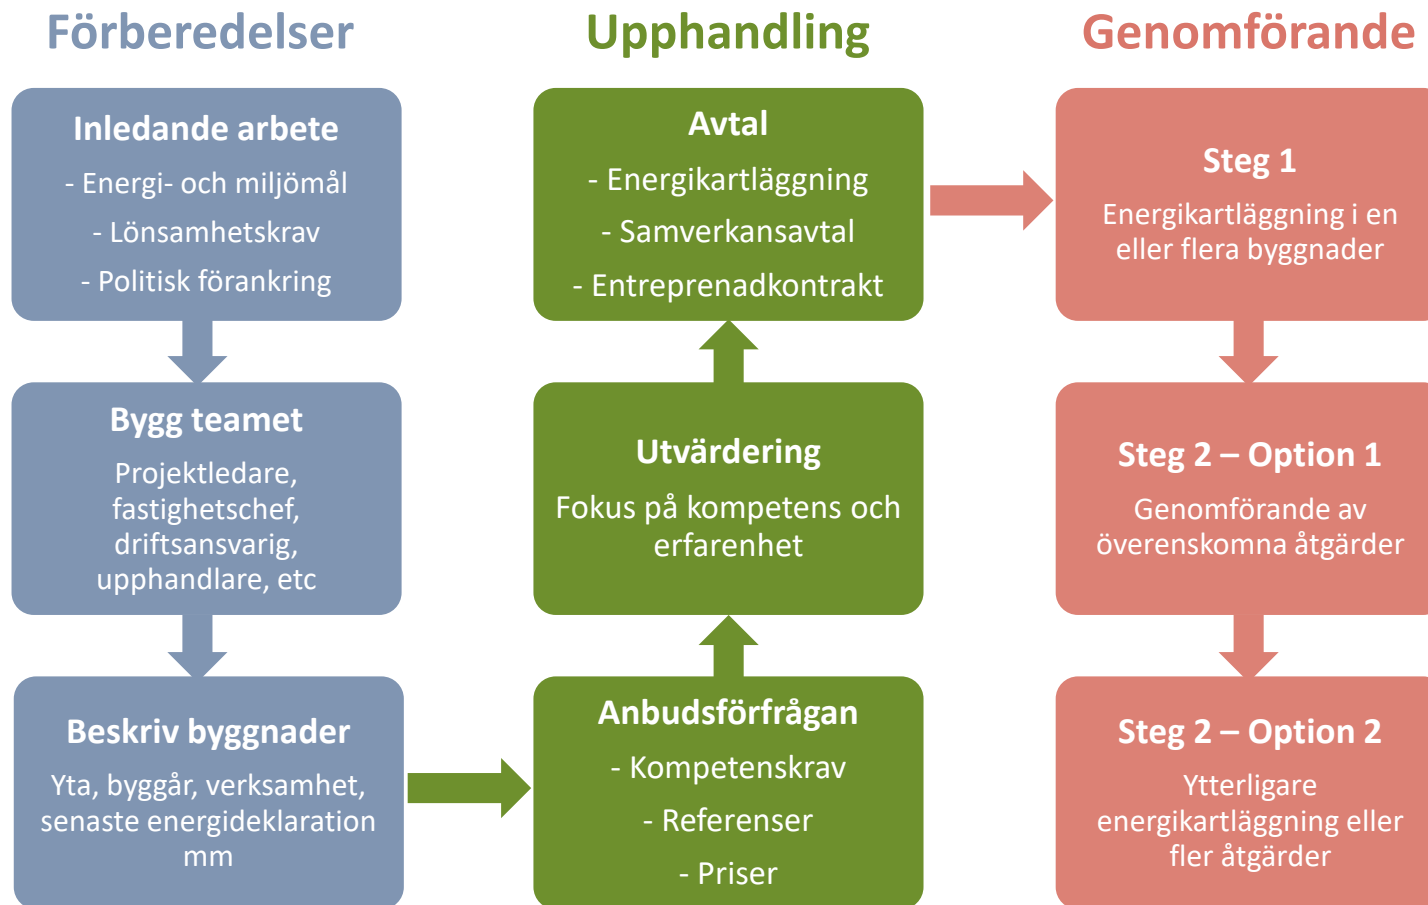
Förberedelser

Inledande arbete
- Energi- och miljömål
- Lönsamhetskrav
- Politisk förankring

Bygg teamet
Projektledare, fastighetschef, driftsansvarig, upphandlare, etc

Beskriv byggnader
Yta, byggår, verksamhet, senaste energideklaration mm

Upphandling

Avtal
- Energikartläggning
- Samverkansavtal
- Entreprenadkontrakt

Utvärdering
Fokus på kompetens och erfarenhet

Anbudsförfrågan
- Kompetenskrav
- Referenser
- Priser

Genomförande

Steg 1
Energikartläggning i en eller flera byggnader

Steg 2 – Option 1
Genomförande av överenskomna åtgärder

Steg 2 – Option 2
Ytterligare energikartläggning eller fler åtgärder